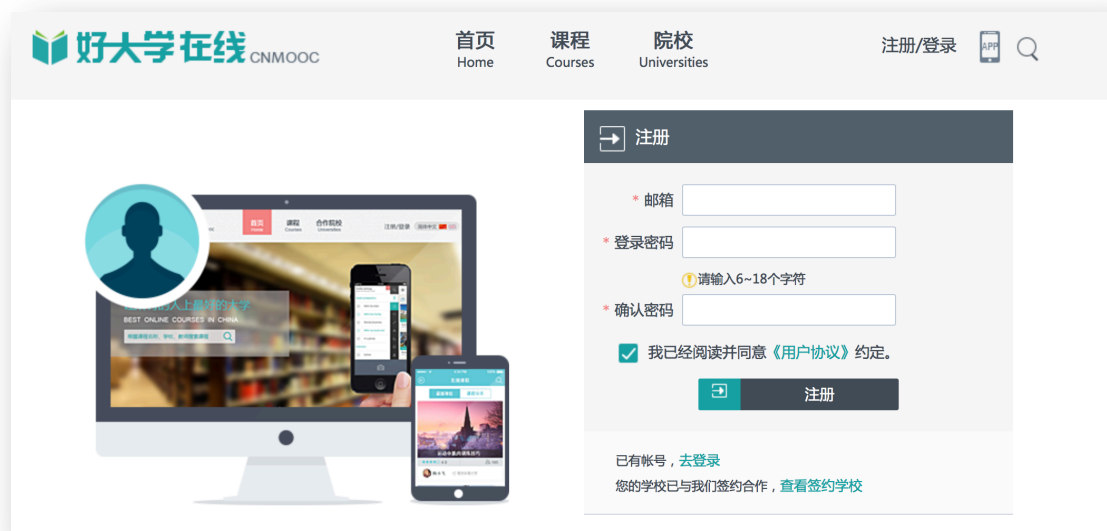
好大学在线 CNMOOC

首页 Home
课程 Courses
院校 Universities
注册/登录
APP

首页 Home
课程 Courses
合作院校 Universities
注册/登录
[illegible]上最好的大学
BEST ONLINE COURSES IN CHINA

注册
* 邮箱
* 登录密码
请输入6~18个字符
* 确认密码
我已经阅读并同意《用户协议》约定。
注册

已有帐号，去登录
您的学校已与我们签约合作，查看签约学校